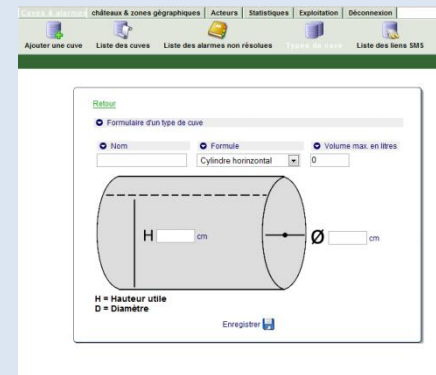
Cuves & alarmes | châteaux & zones gégraphiques | Acteurs | Statistiques | Exploitation | Déconnexion

Ajouter une cuve | Liste des cuves | Liste des alarmes non résolues | Types de cuve | Liste des liens SMS

Retour

Formulaire d'un type de cuve

Nom | Formule | Volume max. en litres

Cylindre horinzontal

0

H cm

Ø cm

H = Hauteur utile
D = Diamètre

Enregistrer